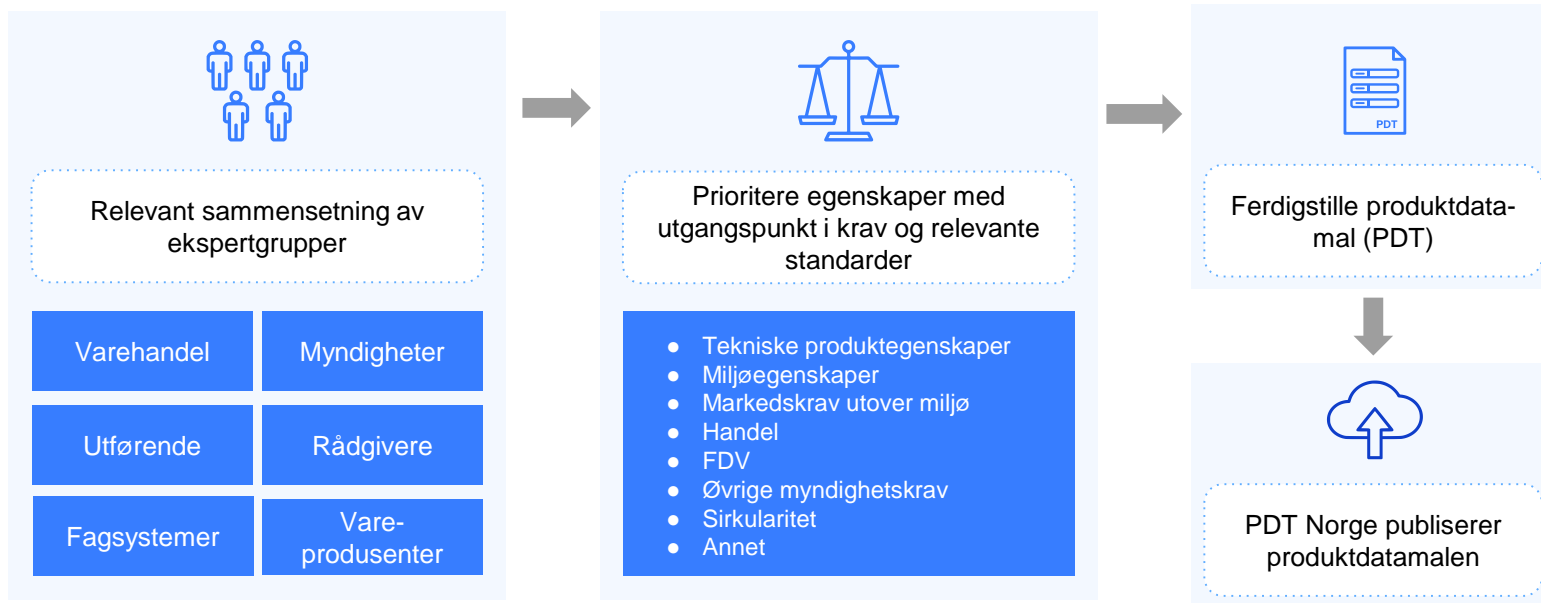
Relevant sammensetning av ekspertgrupper

Varehandel

Myndigheter

Utførende

Rådgivere

Fagsystemer

Vare-produsenter

Prioritere egenskaper med utgangspunkt i krav og relevante standarder

- Tekniske produktegenskaper
- Miljøegenskaper
- Markedskrav utover miljø
- Handel
- FDV
- Øvrige myndighetskrav
- Sirkularitet
- Annet

PDT

Ferdigstille produktdatamal (PDT)

PDT Norge publiserer produktdatamalen